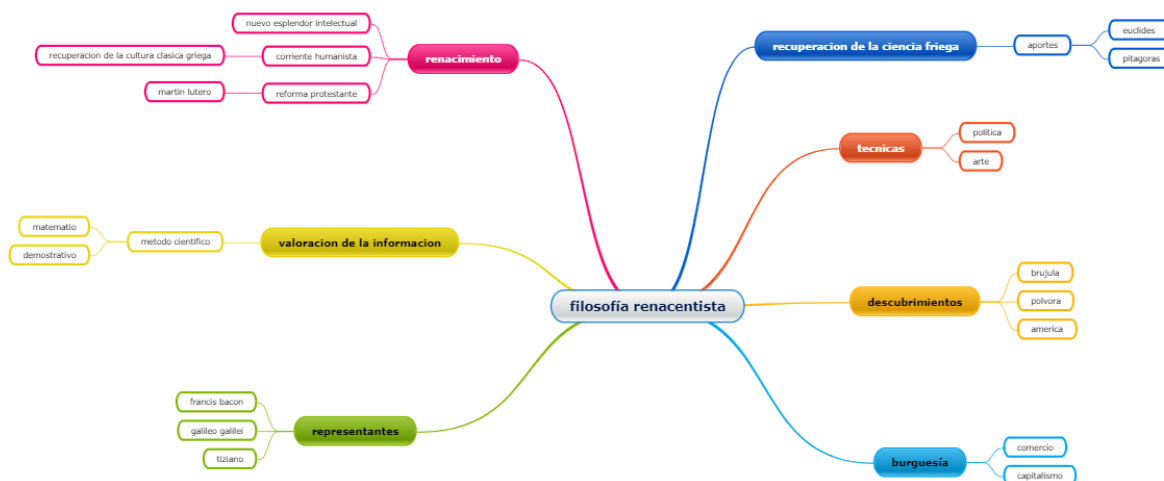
filosofía renacentista

renacimiento
nuevo esplendor intelectual
corriente humanista
recuperacion de la cultura clasica griega
reforma protestante
martin lutero

recuperacion de la ciencia friega
aportes
euclides
pitagoras

tecnicas
politica
arte

valoracion de la informacion
metodo cientifico
matematio
demostrativo

descubrimientos
brujula
polvora
america

representantes
francis bacon
galileo galilei
tiziano

burguesía
comercio
capitalismo